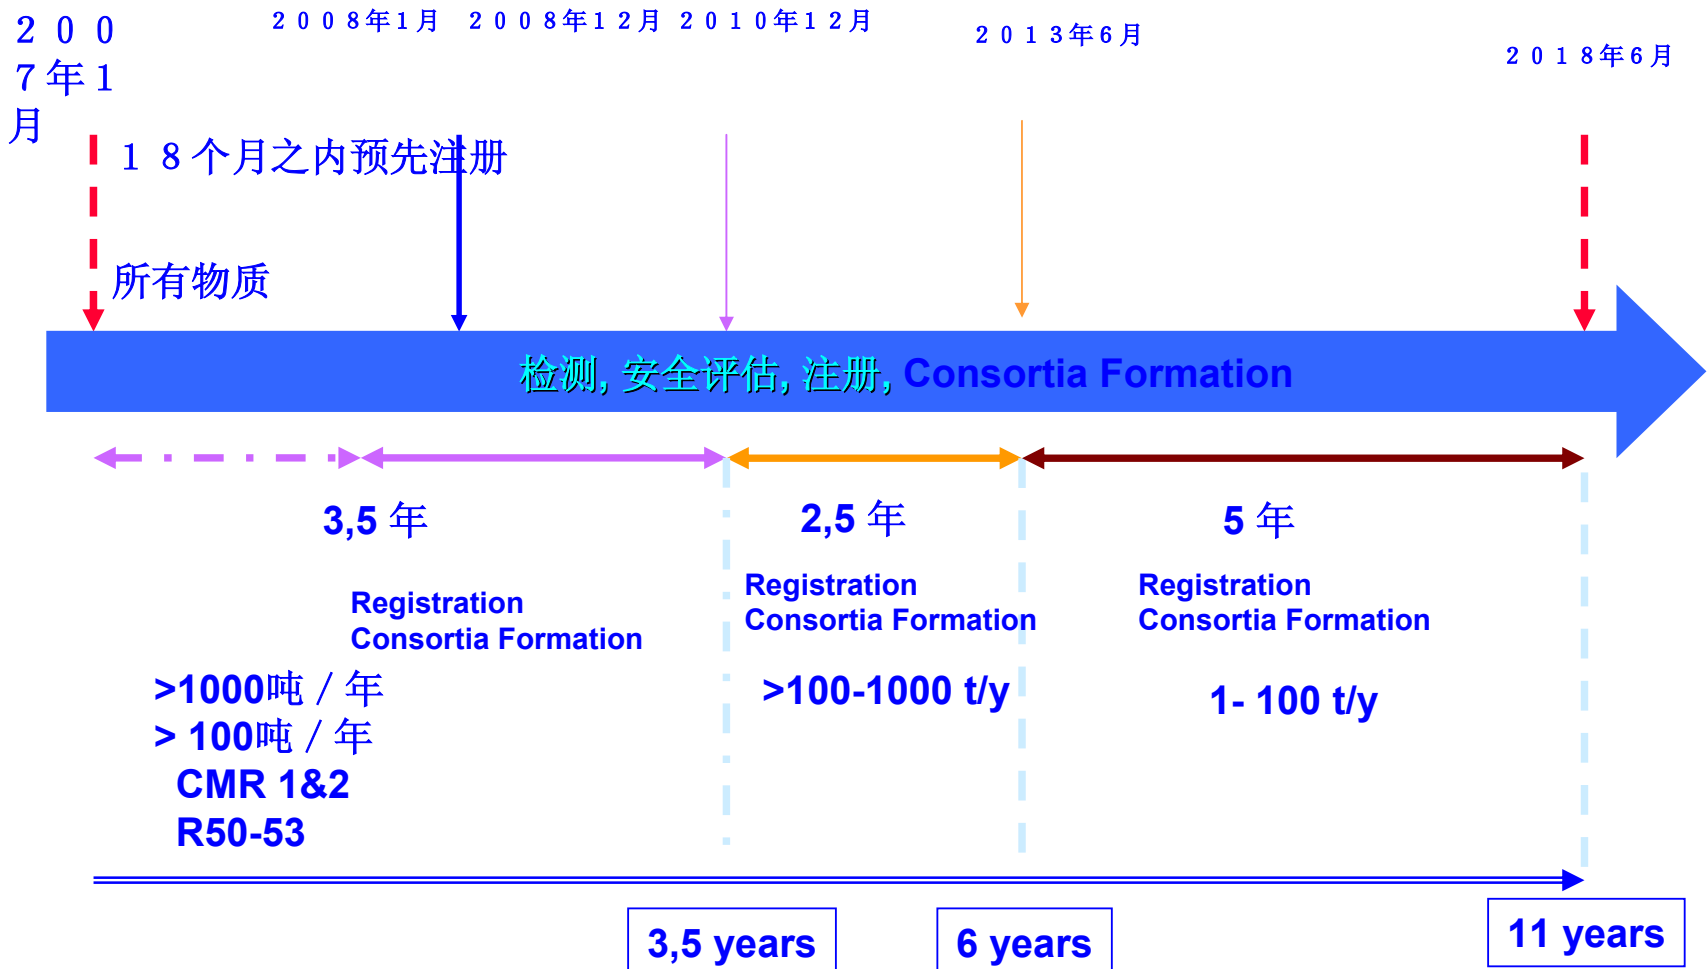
２００７年１月

２００８年１月　２００８年１２月　２０１０年１２月　２０１３年６月　２０１８年６月

１８个月之内预先注册

所有物质

检测, 安全评估, 注册, Consortia Formation

3,5 年

Registration
Consortia Formation

>1000吨 / 年
> 100吨 / 年
CMR 1&2
R50-53

2,5 年

Registration
Consortia Formation

>100-1000 t/y

5 年

Registration
Consortia Formation

1- 100 t/y

3,5 years

6 years

11 years